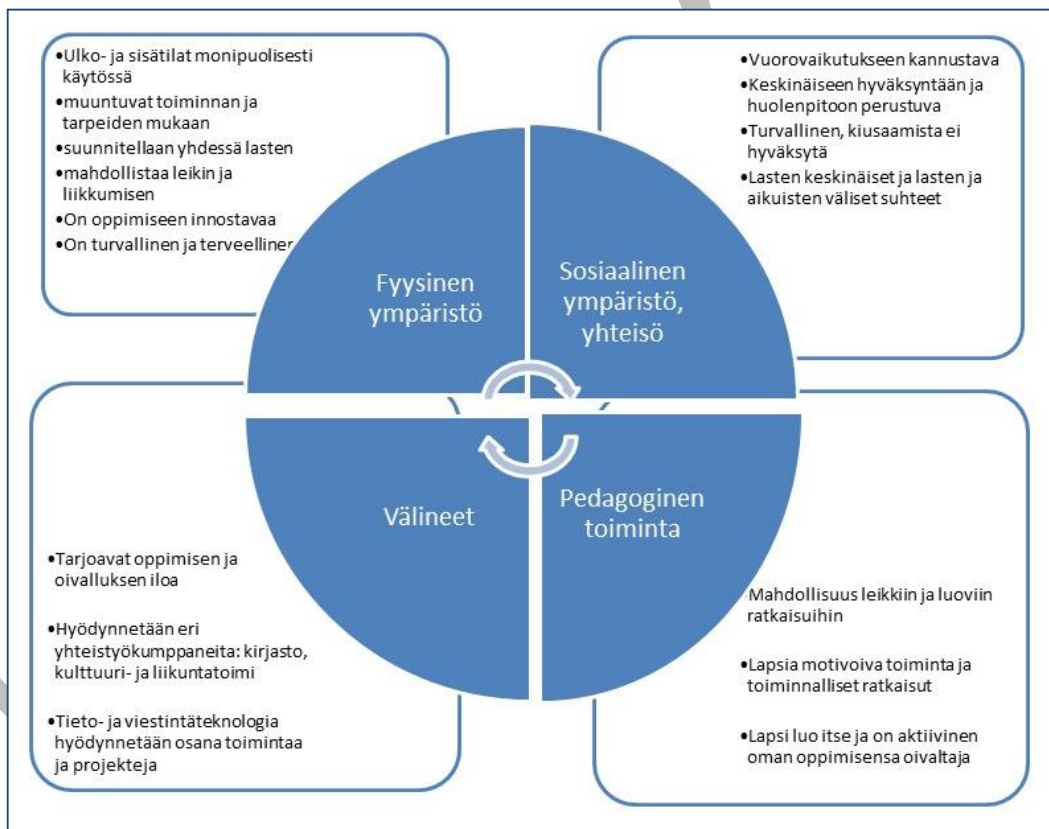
•Ulko- ja sisätilat monipuolisesti käytössä
•muuntuvat toiminnan ja tarpeiden mukaan
•suunnitellaan yhdessä lasten
•mahdollistaa leikin ja liikkumisen
•On oppimiseen innostavaa
•On turvallinen ja terveellinen

•Vuorovaikutukseen kannustava
•Keskinäiseen hyväksyntään ja huolenpitoon perustuva
•Turvallinen, kiusaamista ei hyväksytä
•Lasten keskinäiset ja lasten ja aikuisten väliset suhteet

Fyysinen ympäristö

Sosiaalinen ympäristö, yhteisö

Välineet

Pedagoginen toiminta

•Tarjoavat oppimisen ja oivalluksen iloa

•Hyödynnetään eri yhteistyökumppaneita: kirjasto, kulttuuri- ja liikuntatoimi

•Tieto- ja viestintäteknologia hyödynnetään osana toimintaa ja projekteja

Mahdollisuus leikkiin ja luoviin ratkaisuihin

•Lapsia motivoiva toiminta ja toiminnalliset ratkaisut

•Lapsi luo itse ja on aktiivinen oman oppimisensa oivaltaja